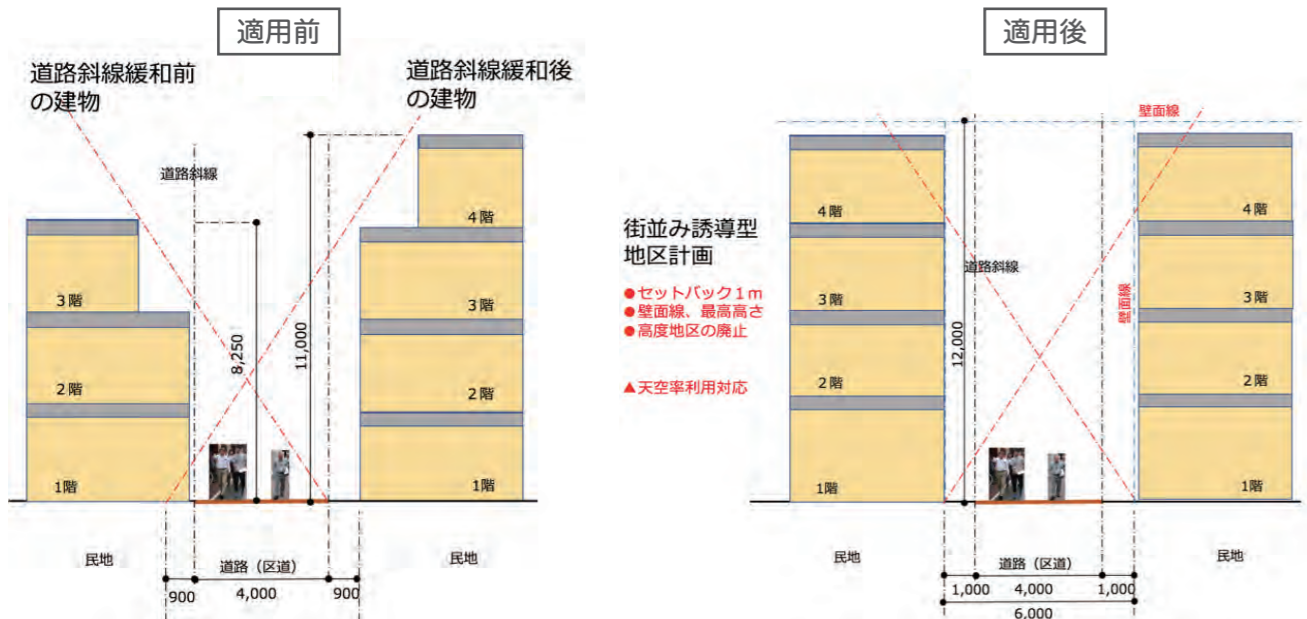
適用前

道路斜線緩和前の建物

道路斜線緩和後の建物

道路斜線

3階
2階
1階

8,250
11,000

4階
3階
2階
1階

民地
道路（区道）
民地
900
4,000
900

適用後

壁面線

街並み誘導型地区計画

●セットバック１ｍ
●壁面線、最高高さ
●高度地区の廃止

▲天空率利用対応

4階
3階
2階
1階

12,000
道路斜線
壁面線

4階
3階
2階
1階

民地
道路（区道）
民地
1,000
4,000
1,000
6,000